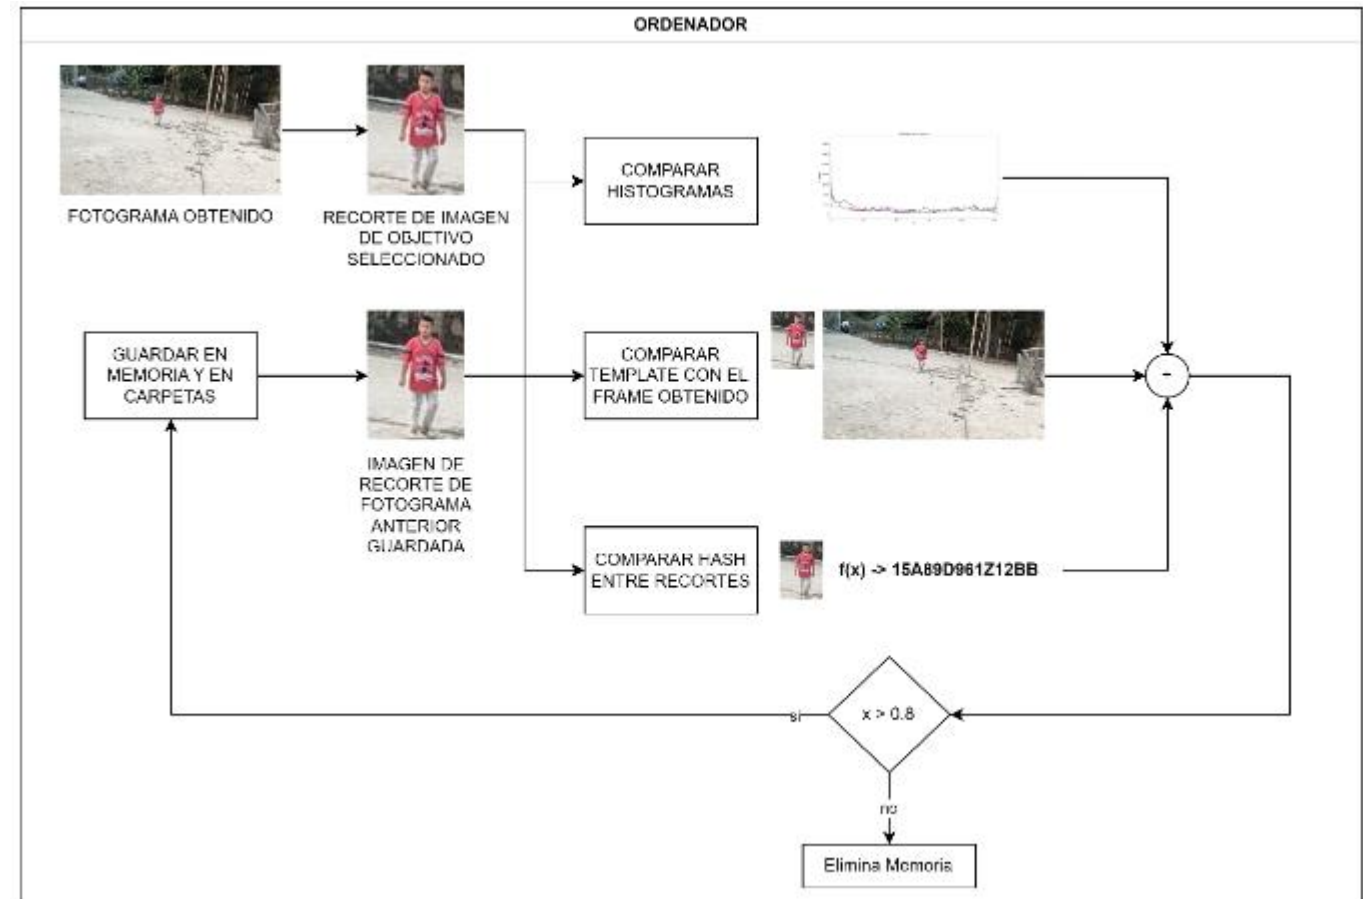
ORDENADOR

FOTOGRAMA OBTENIDO

RECORTE DE IMAGEN DE OBJETIVO SELECCIONADO

COMPARAR HISTOGRAMAS

GUARDAR EN MEMORIA Y EN CARPETAS

IMAGEN DE RECORTE DE FOTOGRAMA ANTERIOR GUARDADA

COMPARAR TEMPLATE CON EL FRAME OBTENIDO

-

COMPARAR HASH ENTRE RECORTES

f(x) -> 15A89D961Z12BB

si

x > 0.8

no

Elimina Memoria